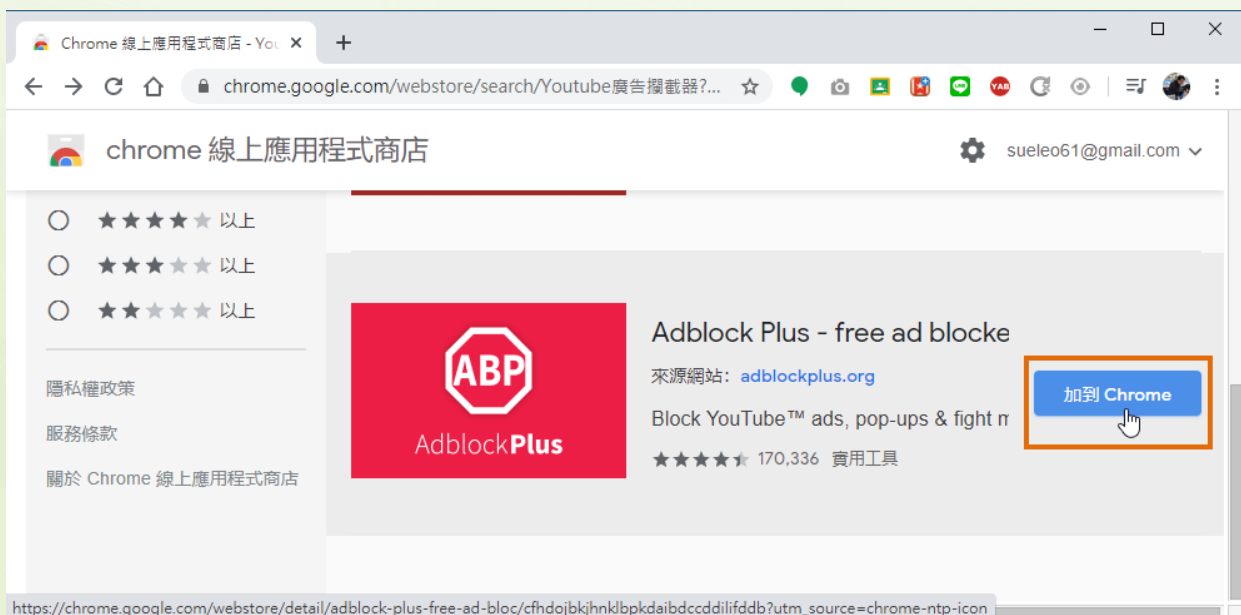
Chrome 線上應用程式商店 - You ×

chrome.google.com/webstore/search/Youtube廣告攔截器?...

chrome 線上應用程式商店

sueleo61@gmail.com

★★★★★ 以上

★★★★★ 以上

★★★★★ 以上

隱私權政策

服務條款

關於 Chrome 線上應用程式商店

ABP

AdblockPlus

Adblock Plus - free ad blocke

來源網站: adblockplus.org

Block YouTube™ ads, pop-ups & fight m

★★★★★ 170,336 實用工具

加到 Chrome

https://chrome.google.com/webstore/detail/adblock-plus-free-ad-bloc/cfhdojbkjhnklbpkdaibdccddilifddb?utm_source=chrome-ntp-icon